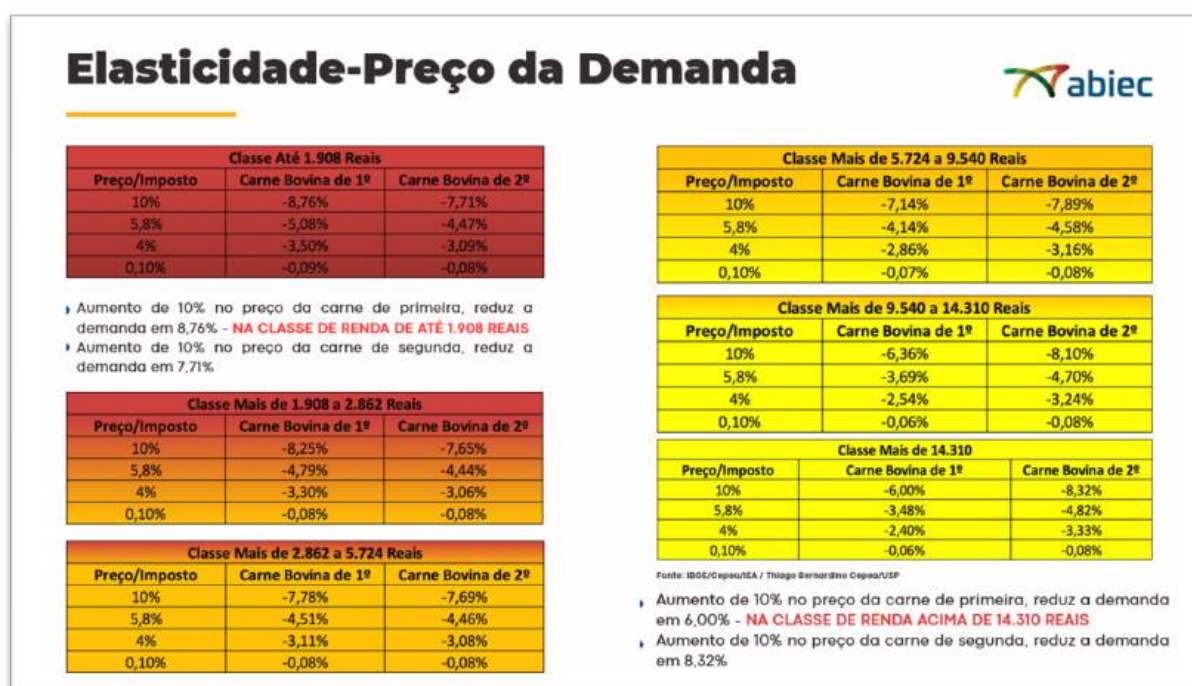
Elasticidade-Preço da Demanda

abiec

| Classe Até 1.908 Reais | | |
|---|---|---|
| Preço/Imposto | Carne Bovina de 1º | Carne Bovina de 2º |
| 10% | -8,76% | -7,71% |
| 5,8% | -5,08% | -4,47% |
| 4% | -3,50% | -3,09% |
| 0,10% | -0,09% | -0,08% |

Aumento de 10% no preço da carne de primeira, reduz a demanda em 8,76% - NA CLASSE DE RENDA DE ATÉ 1.908 REAIS

Aumento de 10% no preço da carne de segunda, reduz a demanda em 7,71%

| Classe Mais de 1.908 a 2.862 Reais | | |
|---|---|---|
| Preço/Imposto | Carne Bovina de 1º | Carne Bovina de 2º |
| 10% | -8,25% | -7,65% |
| 5,8% | -4,79% | -4,44% |
| 4% | -3,30% | -3,06% |
| 0,10% | -0,08% | -0,08% |

| Classe Mais de 2.862 a 5.724 Reais | | |
|---|---|---|
| Preço/Imposto | Carne Bovina de 1º | Carne Bovina de 2º |
| 10% | -7,78% | -7,69% |
| 5,8% | -4,51% | -4,46% |
| 4% | -3,11% | -3,08% |
| 0,10% | -0,08% | -0,08% |

| Classe Mais de 5.724 a 9.540 Reais | | |
|---|---|---|
| Preço/Imposto | Carne Bovina de 1º | Carne Bovina de 2º |
| 10% | -7,14% | -7,89% |
| 5,8% | -4,14% | -4,58% |
| 4% | -2,86% | -3,16% |
| 0,10% | -0,07% | -0,08% |

| Classe Mais de 9.540 a 14.310 Reais | | |
|---|---|---|
| Preço/Imposto | Carne Bovina de 1º | Carne Bovina de 2º |
| 10% | -6,36% | -8,10% |
| 5,8% | -3,69% | -4,70% |
| 4% | -2,54% | -3,24% |
| 0,10% | -0,06% | -0,08% |

| Classe Mais de 14.310 | | |
|---|---|---|
| Preço/Imposto | Carne Bovina de 1º | Carne Bovina de 2º |
| 10% | -6,00% | -8,32% |
| 5,8% | -3,48% | -4,82% |
| 4% | -2,40% | -3,33% |
| 0,10% | -0,06% | -0,08% |

Fonte: IBGE/Cepea/IEA / Thiago Bernardino Cepea/USP

Aumento de 10% no preço da carne de primeira, reduz a demanda em 6,00% - NA CLASSE DE RENDA ACIMA DE 14.310 REAIS

Aumento de 10% no preço da carne de segunda, reduz a demanda em 8,32%